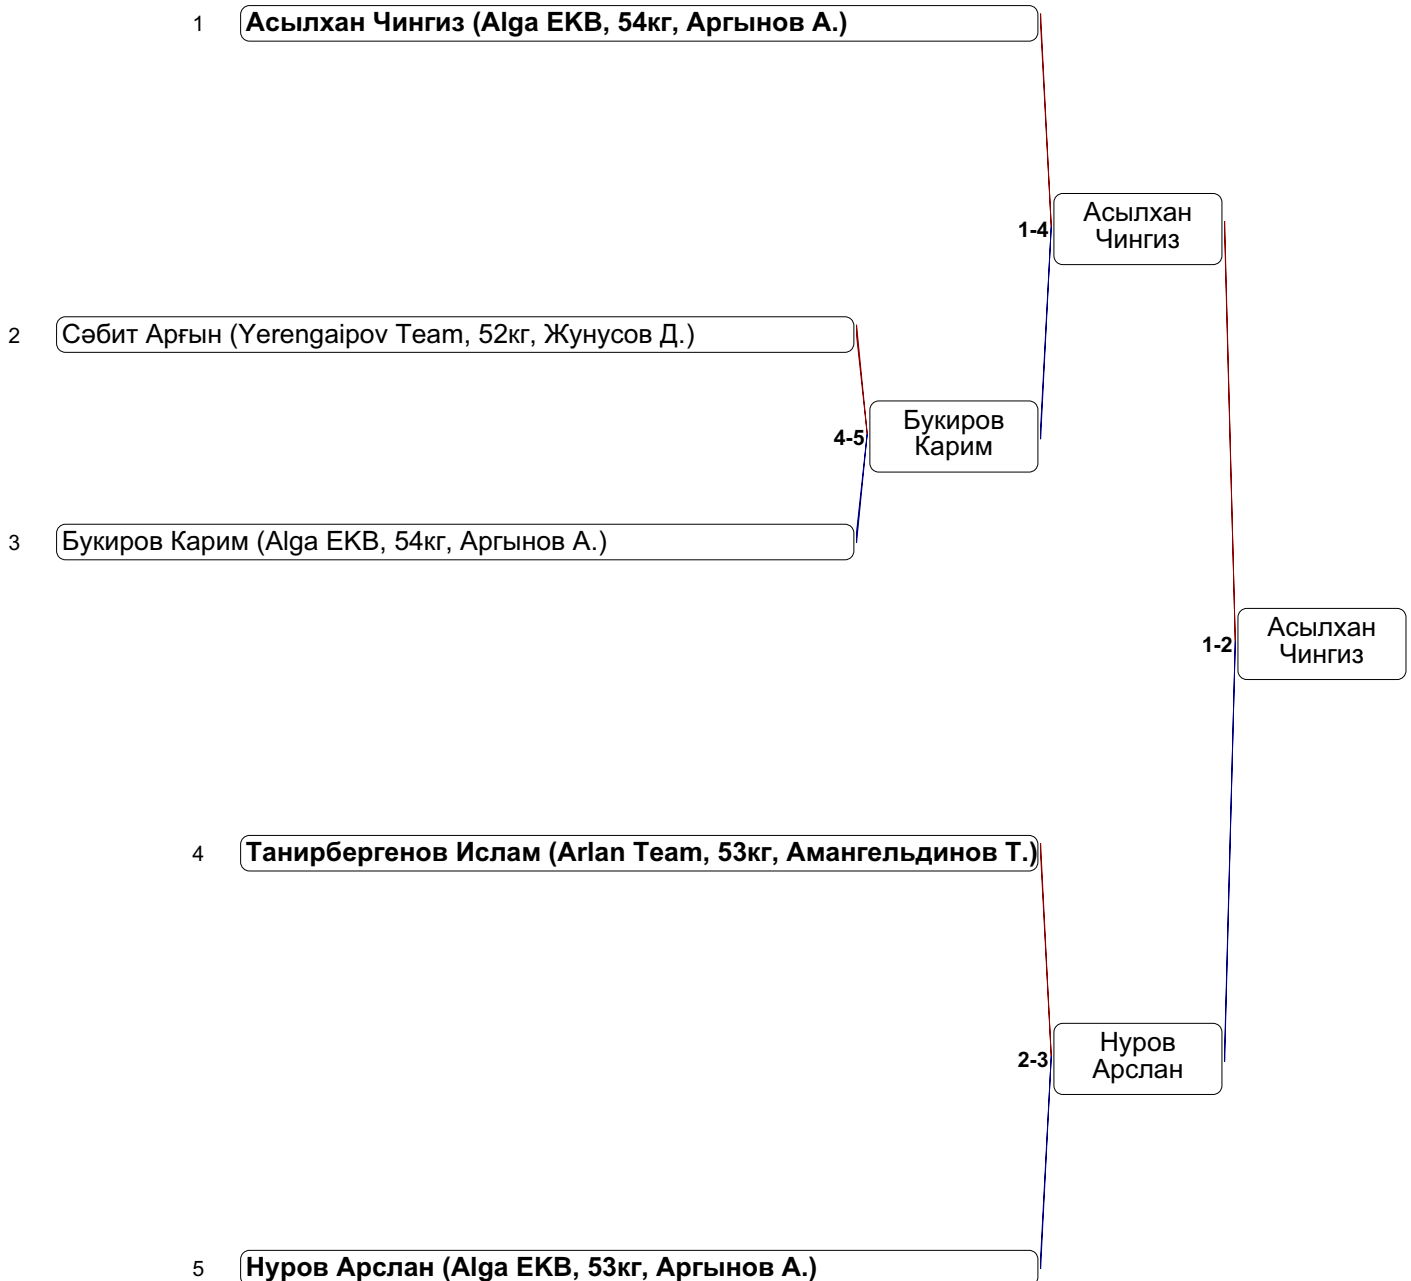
1 Асылхан Чингиз (Alga EKB, 54кг, Аргынов А.)

1-4 Асылхан Чингиз

2 Сәбит Арғын (Yerengaipov Team, 52кг, Жунусов Д.)

4-5 Букиров Карим

3 Букиров Карим (Alga EKB, 54кг, Аргынов А.)

1-2 Асылхан Чингиз

4 Танирбергенов Ислам (Arlan Team, 53кг, Амангельдинов Т.)

2-3 Нуров Арслан

5 Нуров Арслан (Alga EKB, 53кг, Аргынов А.)